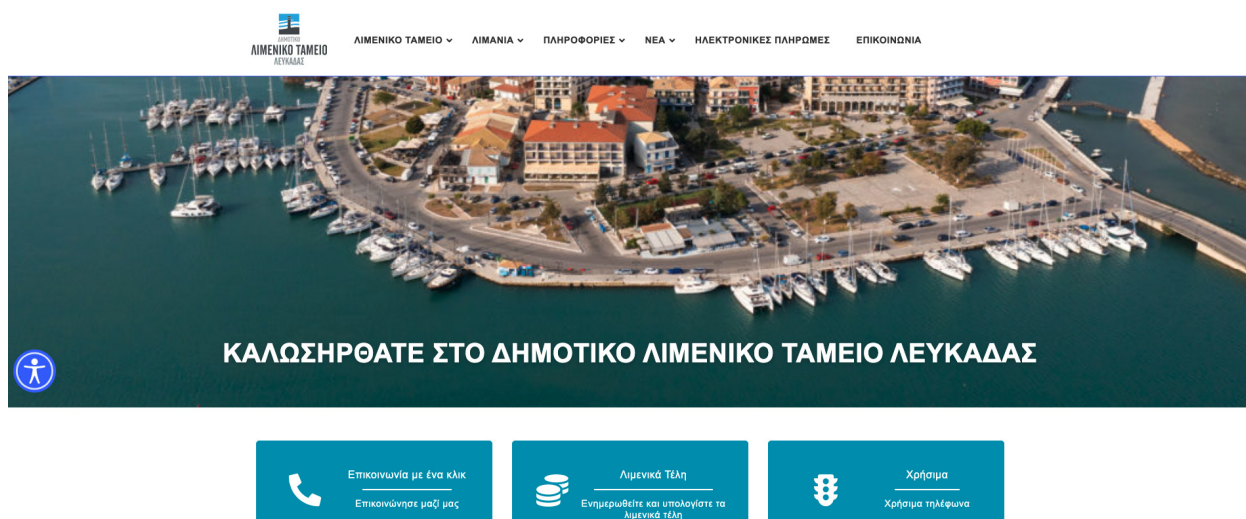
ΔΗΜΟΤΙΚΟ
ΛΙΜΕΝΙΚΟ ΤΑΜΕΙΟ
ΛΕΥΚΑΔΑΣ

ΛΙΜΕΝΙΚΟ ΤΑΜΕΙΟ ΛΙΜΑΝΙΑ ΠΛΗΡΟΦΟΡΙΕΣ ΝΕΑ ΗΛΕΚΤΡΟΝΙΚΕΣ ΠΛΗΡΩΜΕΣ ΕΠΙΚΟΙΝΩΝΙΑ

ΚΑΛΩΣΗΡΘΑΤΕ ΣΤΟ ΔΗΜΟΤΙΚΟ ΛΙΜΕΝΙΚΟ ΤΑΜΕΙΟ ΛΕΥΚΑΔΑΣ

Επικοινωνία με ένα κλικ
Επικοινώνησε μαζί μας

Λιμενικά Τέλη
Ενημερωθείτε και υπολογίστε τα λιμενικά τέλη

Χρήσιμα
Χρήσιμα τηλέφωνα